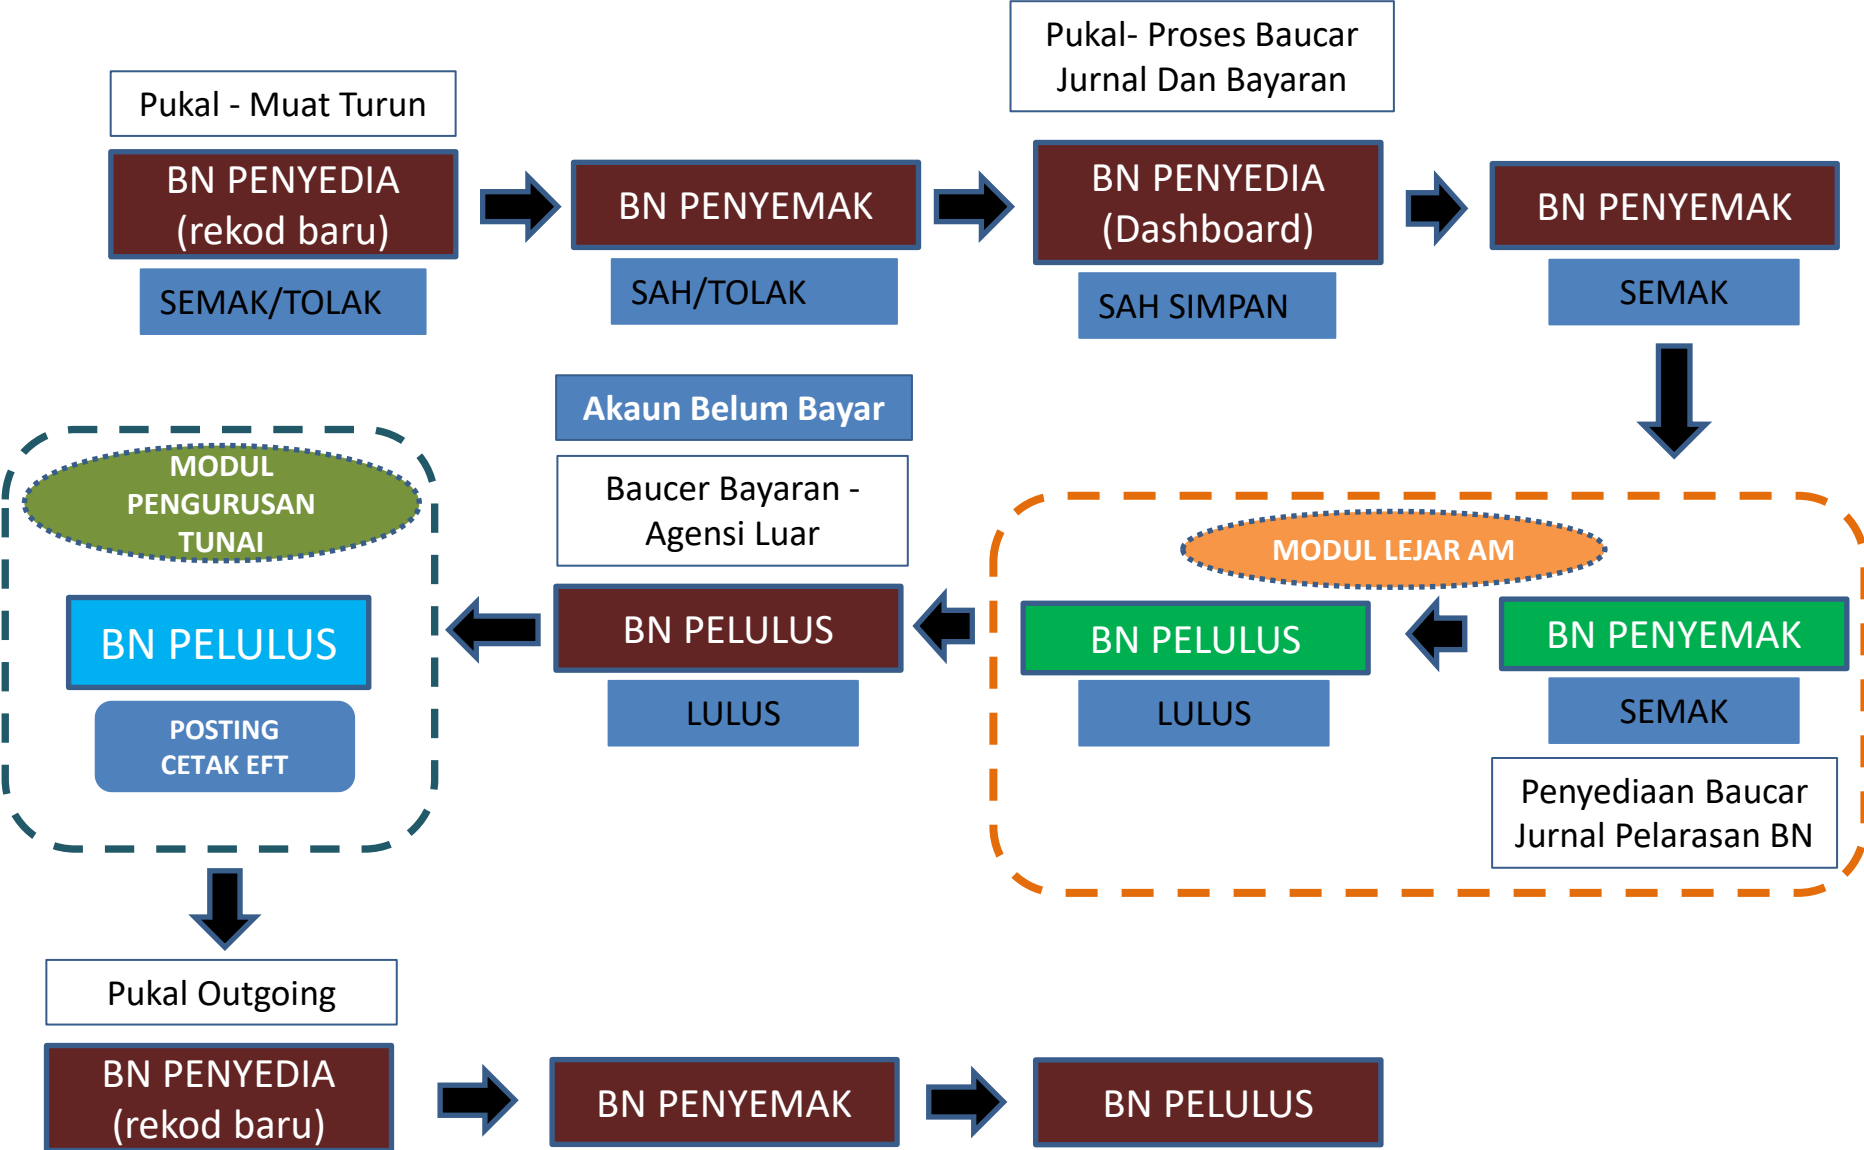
Pukal - Muat Turun

BN PENYEDIA (rekod baru)

SEMAK/TOLAK

BN PENYEMAK

SAH/TOLAK

Pukal- Proses Baucar Jurnal Dan Bayaran

BN PENYEDIA (Dashboard)

SAH SIMPAN

BN PENYEMAK

SEMAK

MODUL LEJAR AM

BN PENYEMAK

SEMAK

Penyediaan Baucar Jurnal Pelarasan BN

BN PELULUS

LULUS

Akaun Belum Bayar

Baucer Bayaran - Agensi Luar

BN PELULUS

LULUS

MODUL PENGURUSAN TUNAI

BN PELULUS

POSTING CETAK EFT

Pukal Outgoing

BN PENYEDIA (rekod baru)

BN PENYEMAK

BN PELULUS